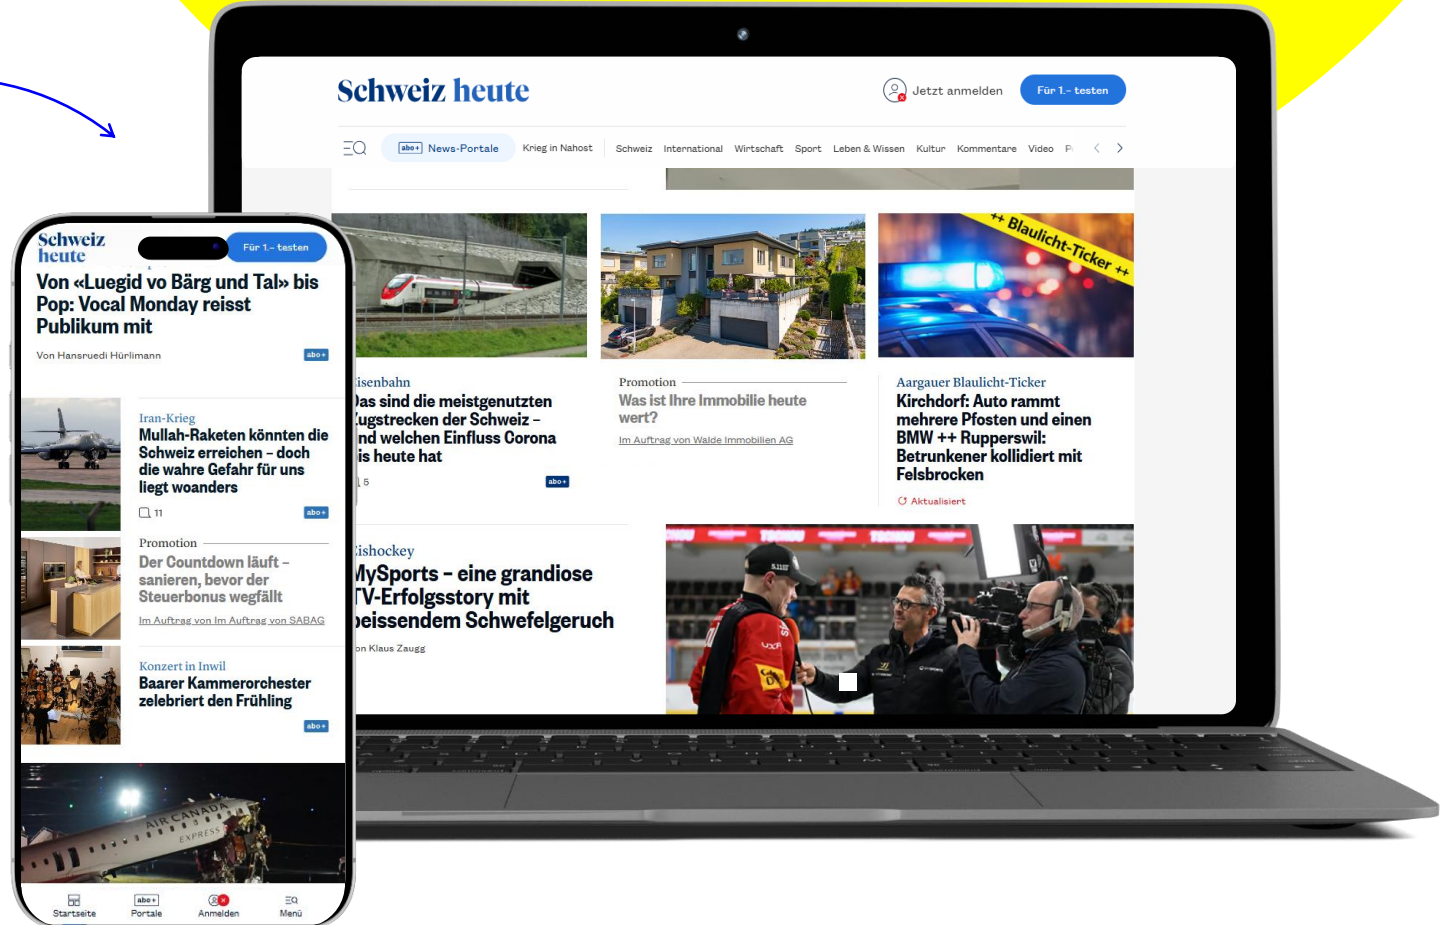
Schweiz heute

Jetzt anmelden

Für 1.– testen

abo+ News-Portale

Krieg in Nahost

Schweiz International Wirtschaft Sport Leben & Wissen Kultur Kommentare Video P

+ Blaulicht-Ticker +

isenbahn
Das sind die meistgenutzten Zugstrecken der Schweiz – und welchen Einfluss Corona bis heute hat

5

abo+

Promotion
Was ist Ihre Immobilie heute wert?

Im Auftrag von Walde Immobilien AG

Aargauer Blaulicht-Ticker
Kirchdorf: Auto rammt mehrere Pfosten und einen BMW ++ Rupperswil: Betrunkener kollidiert mit Felsbrocken

Aktualisiert

ishockey
MySports – eine grandiose TV-Erfolgsstory mit beissendem Schwefelgeruch

on Klaus Zaugg

Schweiz heute

Für 1.– testen

Von «Luegid vo Bärg und Tal» bis Pop: Vocal Monday reisst Publikum mit

Von Hansruedi Hürlimann

abo+

Iran-Krieg
Mullah-Raketen könnten die Schweiz erreichen – doch die wahre Gefahr für uns liegt woanders

11

abo+

Promotion
Der Countdown läuft – sanieren, bevor der Steuerbonus wegfällt

Im Auftrag von Im Auftrag von SABAG

Konzert in Inwil
Baarer Kammerorchester zelebriert den Frühling

abo+

AIR CANADA EXPRESS

Startseite

abo+ Portale

Anmelden

Menü